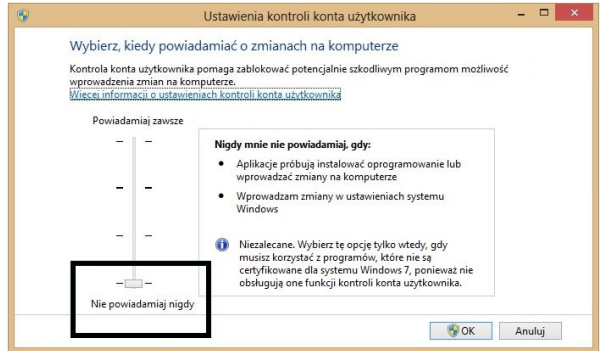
Ustawienia kontroli konta użytkownika

Wybierz, kiedy powiadamiać o zmianach na komputerze

Kontrola konta użytkownika pomaga zablokować potencjalnie szkodliwym programom możliwość wprowadzenia zmian na komputerze.
Więcej informacji o ustawieniach kontroli konta użytkownika

Powiadamiaj zawsze

Nigdy mnie nie powiadamiaj, gdy:

• Aplikacje próbują instalować oprogramowanie lub wprowadzać zmiany na komputerze

• Wprowadzam zmiany w ustawieniach systemu Windows

Niezalecane. Wybierz tę opcję tylko wtedy, gdy musisz korzystać z programów, które nie są certyfikowane dla systemu Windows 7, ponieważ nie obsługują one funkcji kontroli konta użytkownika.

Nie powiadamiaj nigdy

OK

Anuluj